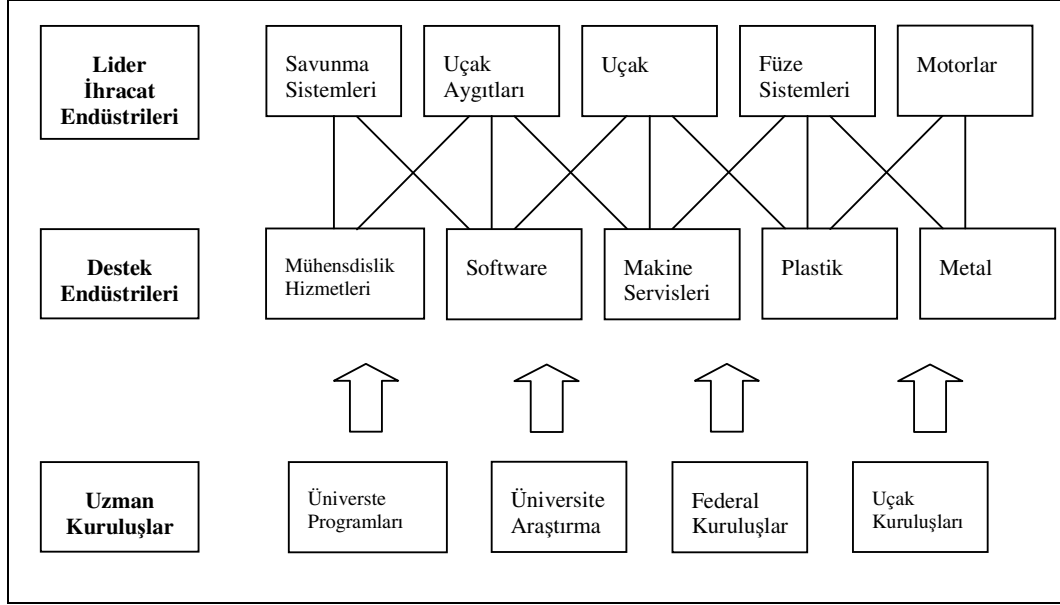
Lider İhracat Endüstrileri

Savunma Sistemleri

Uçak Aygıtları

Uçak

Füze Sistemleri

Motorlar

Destek Endüstrileri

Mühensdislik Hizmetleri

Software

Makine Servisleri

Plastik

Metal

Uzman Kuruluşlar

Üniverste Programları

Üniversite Araştırma

Federal Kuruluşlar

Uçak Kuruluşları